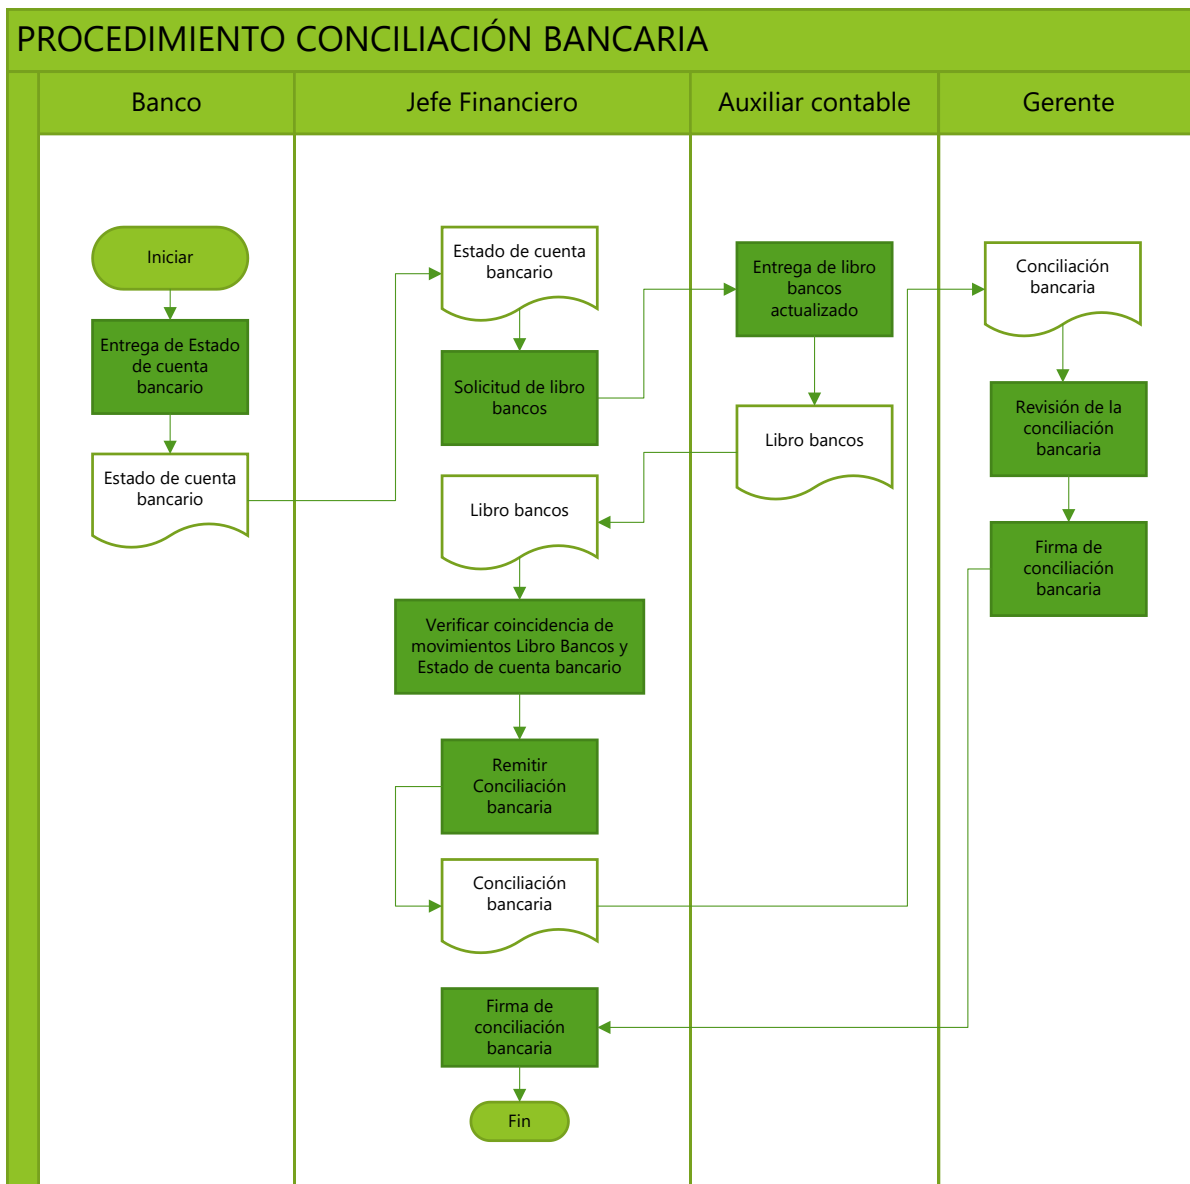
PROCEDIMIENTO CONCILIACIÓN BANCARIA

Banco

Jefe Financiero

Auxiliar contable

Gerente

Iniciar

Entrega de Estado de cuenta bancario

Estado de cuenta bancario

Estado de cuenta bancario

Solicitud de libro bancos

Libro bancos

Verificar coincidencia de movimientos Libro Bancos y Estado de cuenta bancario

Remitir Conciliación bancaria

Conciliación bancaria

Firma de conciliación bancaria

Fin

Entrega de libro bancos actualizado

Libro bancos

Conciliación bancaria

Revisión de la conciliación bancaria

Firma de conciliación bancaria